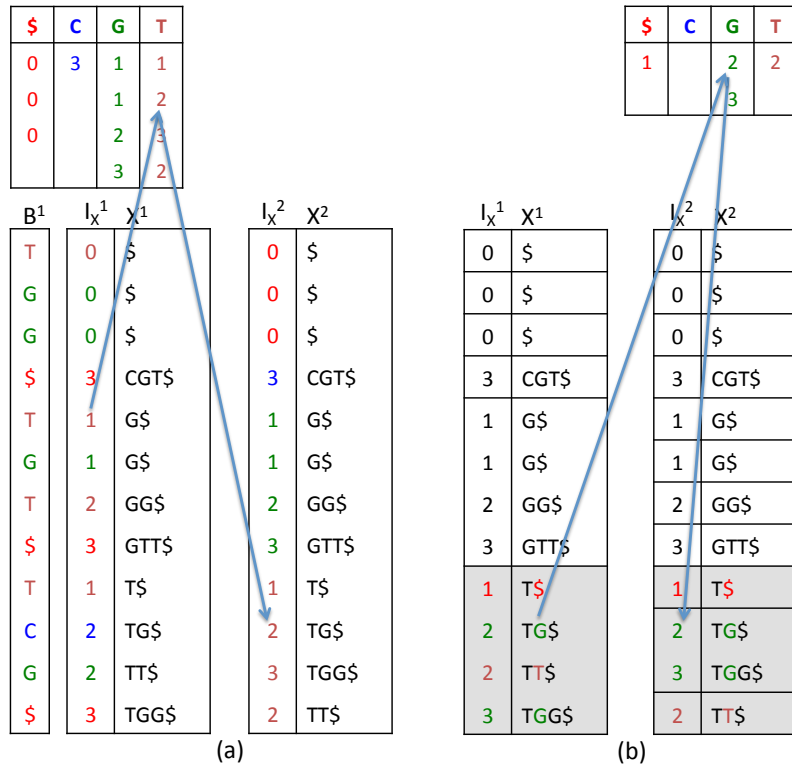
| $ | C | G | T |
|---|---|---|---|
| 0 | 3 | 1 | 1 |
| 0 | | 1 | 2 |
| 0 | | 2 | 3 |
| | | 3 | 2 |

| B¹ |
|---|
| T |
| G |
| G |
| $ |
| T |
| G |
| T |
| $ |
| T |
| C |
| G |
| $ |

| $I_X^1$ | X¹ |
|---|---|
| 0 | $ |
| 0 | $ |
| 0 | $ |
| 3 | CGT$ |
| 1 | G$ |
| 1 | G$ |
| 2 | GG$ |
| 3 | GTT$ |
| 1 | T$ |
| 2 | TG$ |
| 2 | TT$ |
| 3 | TGG$ |

| $I_X^2$ | X² |
|---|---|
| 0 | $ |
| 0 | $ |
| 0 | $ |
| 3 | CGT$ |
| 1 | G$ |
| 1 | G$ |
| 2 | GG$ |
| 3 | GTT$ |
| 1 | T$ |
| 2 | TG$ |
| 3 | TGG$ |
| 2 | TT$ |

(a)

| $ | C | G | T |
|---|---|---|---|
| 1 | | 2 | 2 |
| | | 3 | |

| $I_X^1$ | X¹ |
|---|---|
| 0 | $ |
| 0 | $ |
| 0 | $ |
| 3 | CGT$ |
| 1 | G$ |
| 1 | G$ |
| 2 | GG$ |
| 3 | GTT$ |
| 1 | T$ |
| 2 | TG$ |
| 2 | TT$ |
| 3 | TGG$ |

| $I_X^2$ | X² |
|---|---|
| 0 | $ |
| 0 | $ |
| 0 | $ |
| 3 | CGT$ |
| 1 | G$ |
| 1 | G$ |
| 2 | GG$ |
| 3 | GTT$ |
| 1 | T$ |
| 2 | TG$ |
| 3 | TGG$ |
| 2 | TT$ |

(b)